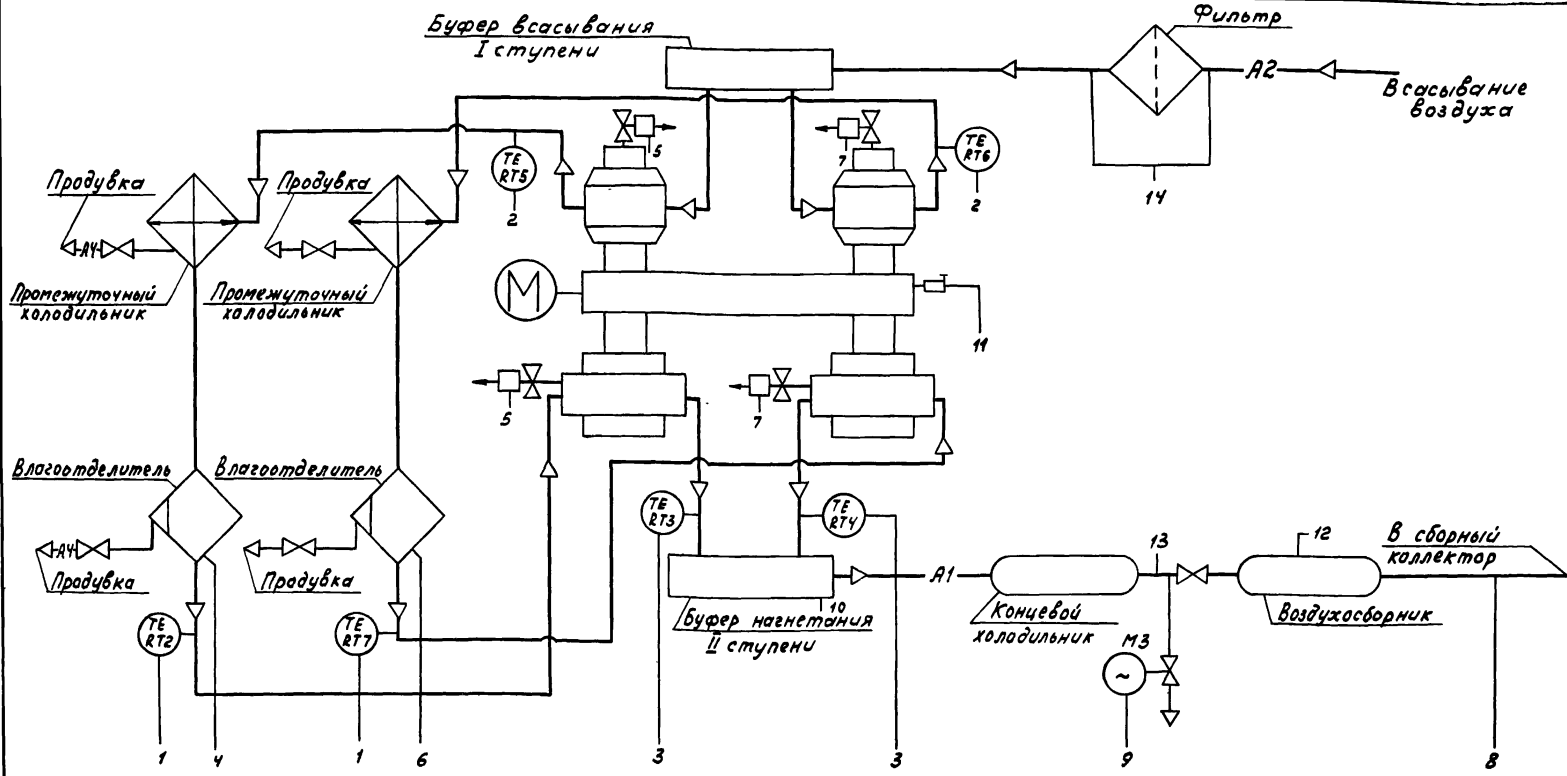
Буфер всасывания
I ступени

Фильтр

A2

Всасывание воздуха

14

TE RT5

2

5

7

TE RT6

2

Продувка

АЧ

Промежуточный холодильник

Продувка

Промежуточный холодильник

M

11

5

7

Влагоотделитель

Влагоотделитель

АЧ

Продувка

Продувка

TE RT2

TE RT7

TE RT3

TE RT4

Буфер нагнетания
II ступени

10

A1

Концевой холодильник

13

12

Воздухосборник

В сборный коллектор

M3

~

1

4

1

6

3

3

9

8